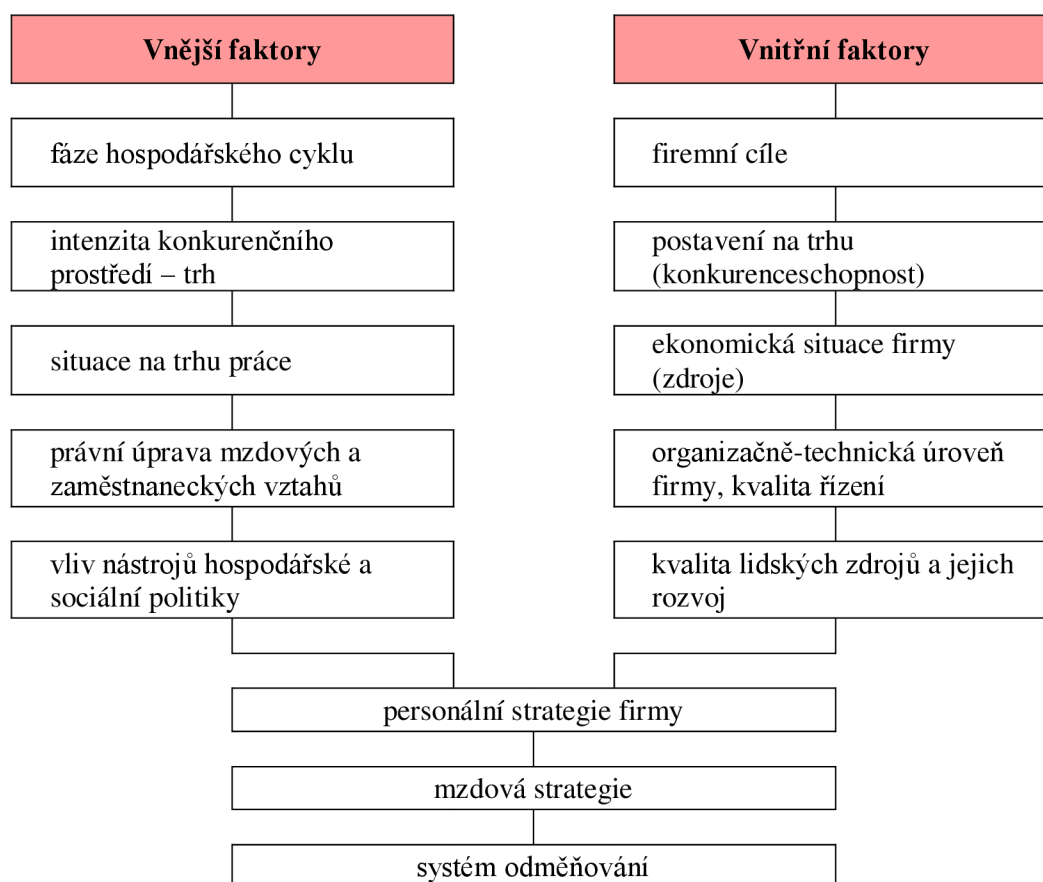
Vnější faktory

fáze hospodářského cyklu

intenzita konkurenčního prostředí – trh

situace na trhu práce

právní úprava mzdových a zaměstnaneckých vztahů

vliv nástrojů hospodářské a sociální politiky

Vnitřní faktory

firemní cíle

postavení na trhu (konkurenceschopnost)

ekonomická situace firmy (zdroje)

organizačně-technická úroveň firmy, kvalita řízení

kvalita lidských zdrojů a jejich rozvoj

personální strategie firmy

mzdová strategie

systém odměňování